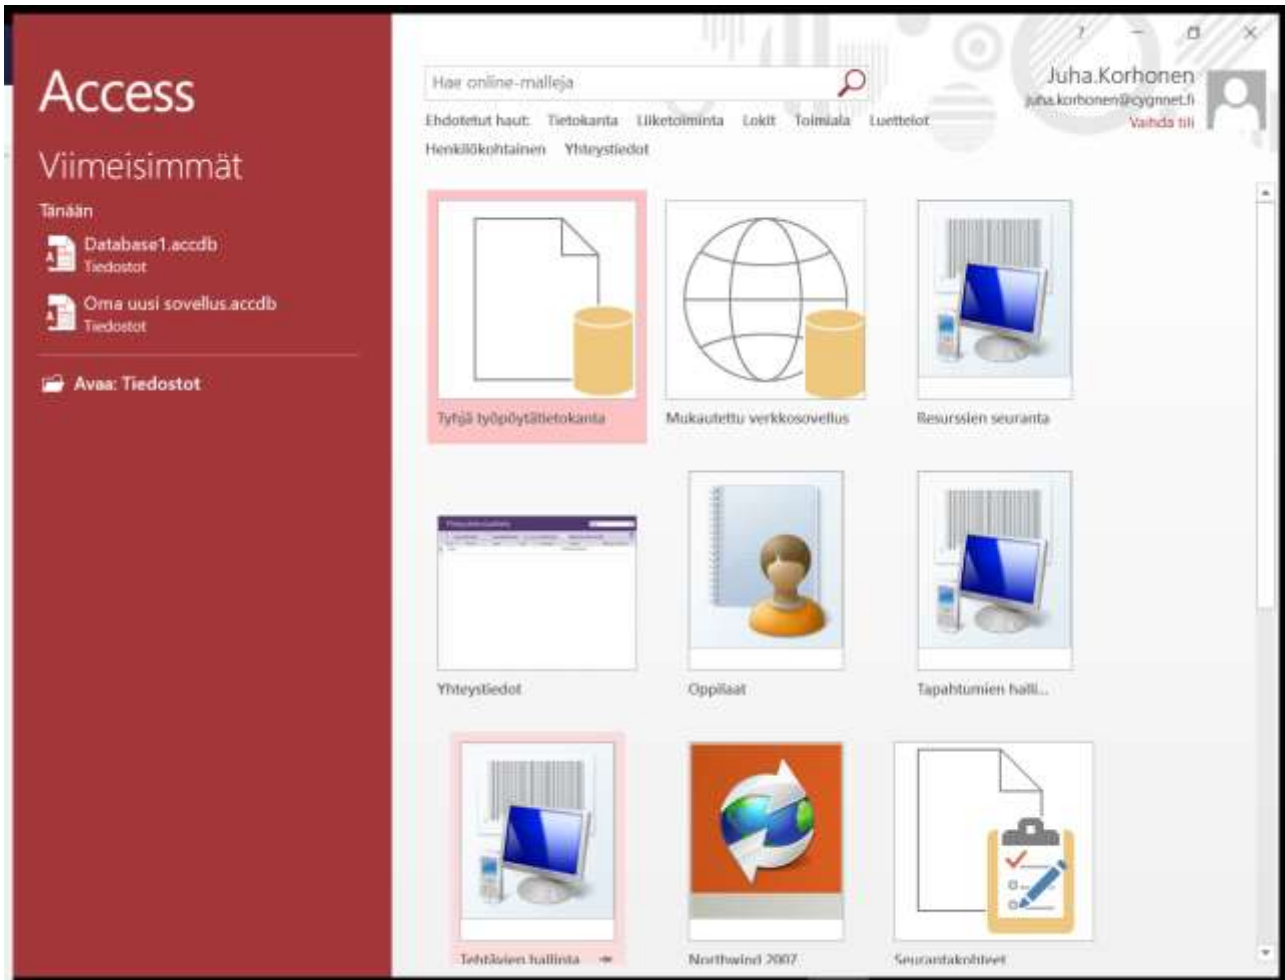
Access

Viimeisimmät

Tänään

Database1.accdb
Tiedostot

Oma uusi sovellus.accdb
Tiedostot

Avaa: Tiedostot

Hae online-malleja

Ehdotetut haut: Tietokanta Liiketoiminta Lokit Toimiala Luettelot Henkilökohtainen Yhteystiedot

?

Juha.Korhonen
juha.korhonen@cygnnet.fi
Vaihda tili

Tyhjä työpöytätietokanta

Mukautettu verkkosovellus

Resurssien seuranta

Yhteystiedot

Oppilaat

Tapahtumien halli...

Tehtävien hallinta

Northwind 2007

Seurantakohteet